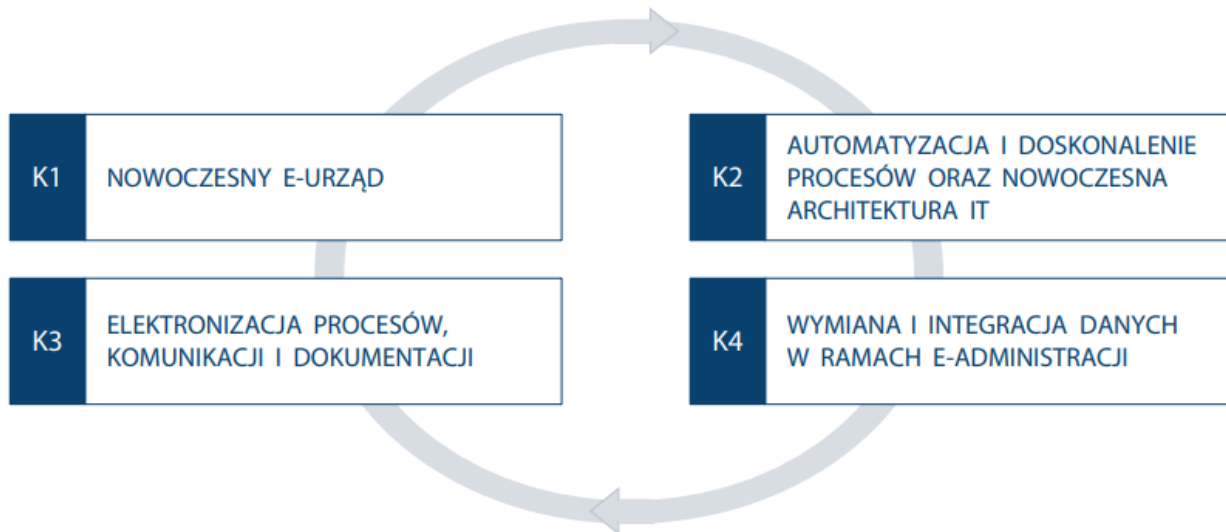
K1 NOWOCZESNY E-URZĄD

K2 AUTOMATYZACJA I DOSKONALENIE PROCESÓW ORAZ NOWOCZESNA ARCHITEKTURA IT

K3 ELEKTRONIZACJA PROCESÓW, KOMUNIKACJI I DOKUMENTACJI

K4 WYMIANA I INTEGRACJA DANYCH W RAMACH E-ADMINISTRACJI